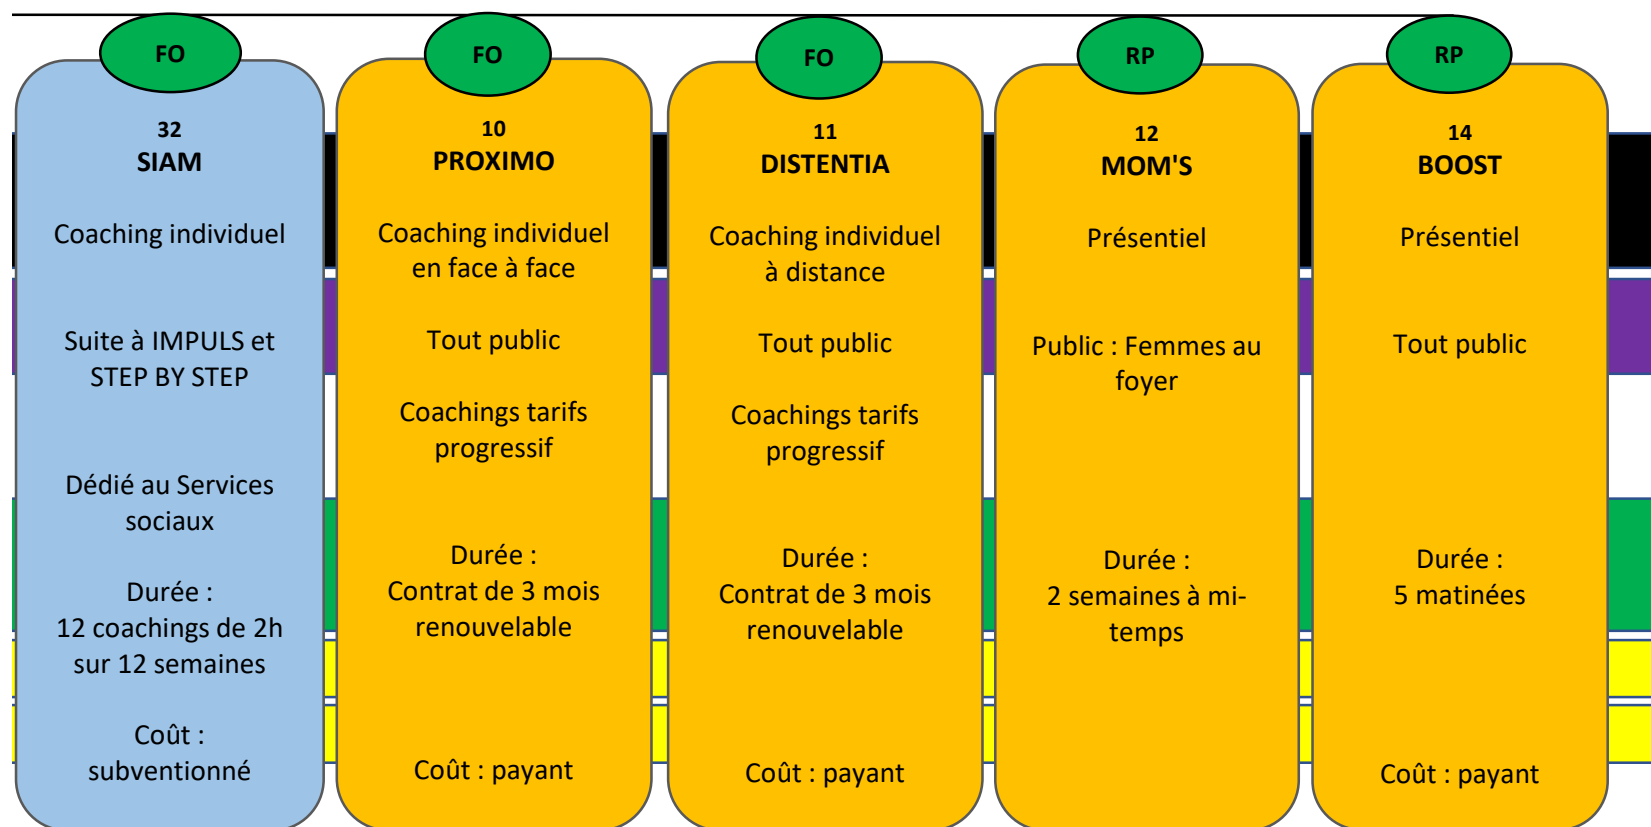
FO

32
SIAM

Coaching individuel

Suite à IMPULS et STEP BY STEP

Dédié au Services sociaux

Durée :
12 coachings de 2h sur 12 semaines

Coût :
subventionné

FO

10
PROXIMO

Coaching individuel en face à face

Tout public

Coachings tarifs progressif

Durée :
Contrat de 3 mois renouvelable

Coût : payant

FO

11
DISTENTIA

Coaching individuel à distance

Tout public

Coachings tarifs progressif

Durée :
Contrat de 3 mois renouvelable

Coût : payant

RP

12
MOM'S

Présentiel

Public : Femmes au foyer

Durée :
2 semaines à mi-temps

RP

14
BOOST

Présentiel

Tout public

Durée :
5 matinées

Coût : payant